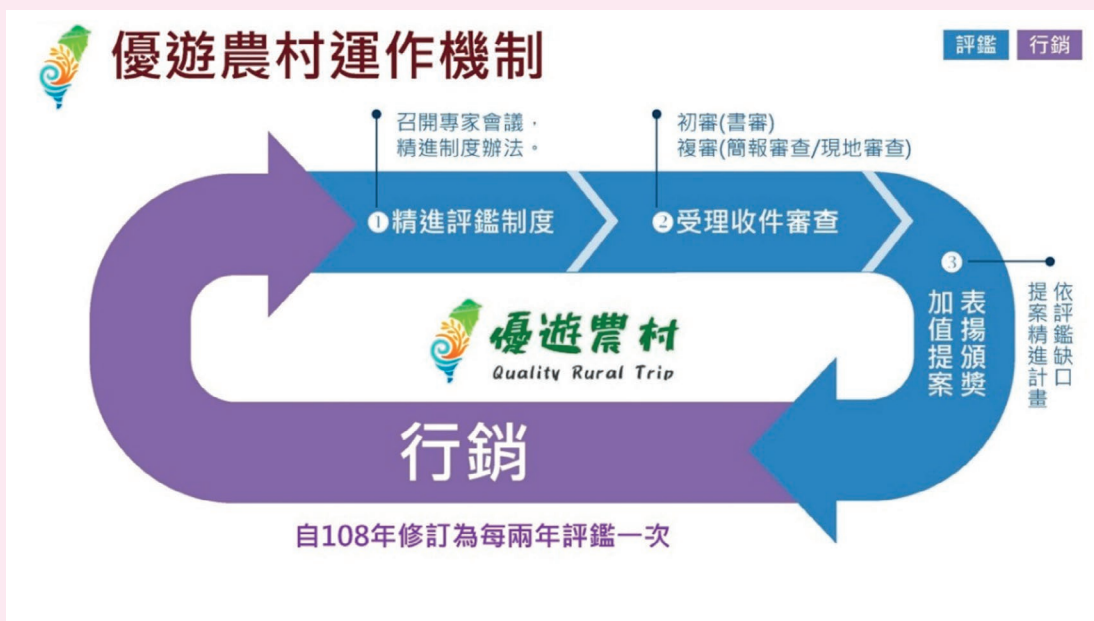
優遊農村運作機制

評鑑 行銷

召開專家會議，精進制度辦法。

初審(書審)
複審(簡報審查/現地審查)

❶精進評鑑制度

❷受理收件審查

③

表揚頒獎

加值提案

依評鑑缺口提案精進計畫

優遊農村
Quality Rural Trip

行銷

自108年修訂為每兩年評鑑一次